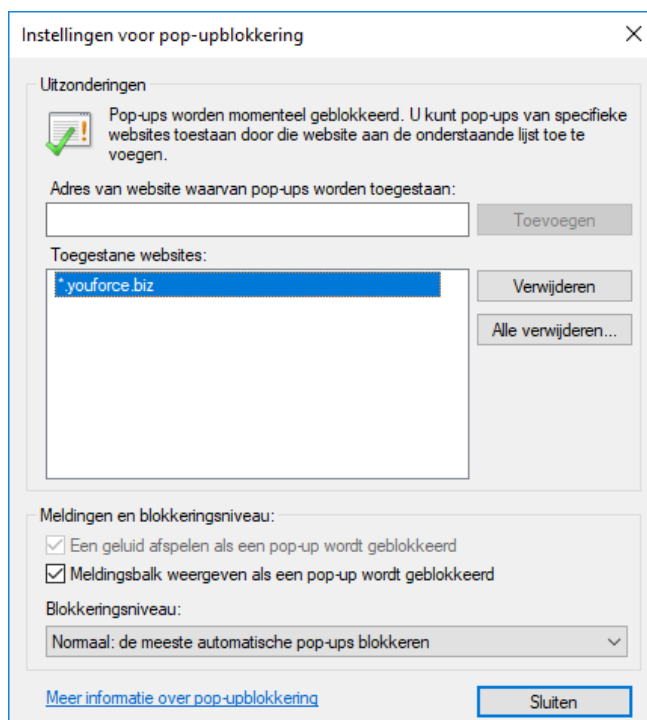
Instellingen voor pop-upblokkering

Uitzonderingen

Pop-ups worden momenteel geblokkeerd. U kunt pop-ups van specifieke websites toestaan door die website aan de onderstaande lijst toe te voegen.

Adres van website waarvan pop-ups worden toegestaan:

Toevoegen

Toegestane websites:

*.youforce.biz

Verwijderen

Alle verwijderen...

Meldingen en blokkeringsniveau:

Een geluid afspelen als een pop-up wordt geblokkeerd

Meldingsbalk weergeven als een pop-up wordt geblokkeerd

Blokkeringsniveau:

Normaal: de meeste automatische pop-ups blokkeren

Meer informatie over pop-upblokkering

Sluiten